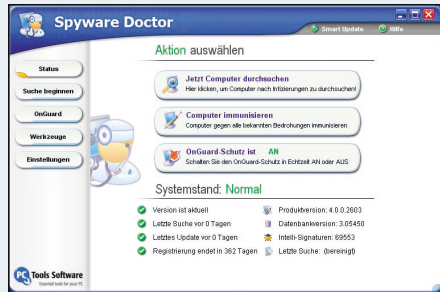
Spyware Doctor

Smart Update Hilfe

Status
Suche beginnen
OnGuard
Werkzeuge
Einstellungen

Aktion auswählen

Jetzt Computer durchsuchen
Hier klicken, um Computer nach Infizierungen zu durchsuchen!

Computer immunisieren
Computer gegen alle bekannten Bedrohungen immunisieren

OnGuard-Schutz ist AN
Schalten Sie den OnGuard-Schutz in Echtzeit AN oder AUS

Systemstand: Normal

Version ist aktuell
Letzte Suche vor 0 Tagen
Letztes Update vor 0 Tagen
Registrierung endet in 362 Tagen

Produktversion: 4.0.0.2603
Datenbankversion: 3.05450
Intelli-Signaturen: 69553
Letzte Suche: (bereinigt)

PC Tools Software
Essential tools for your PC